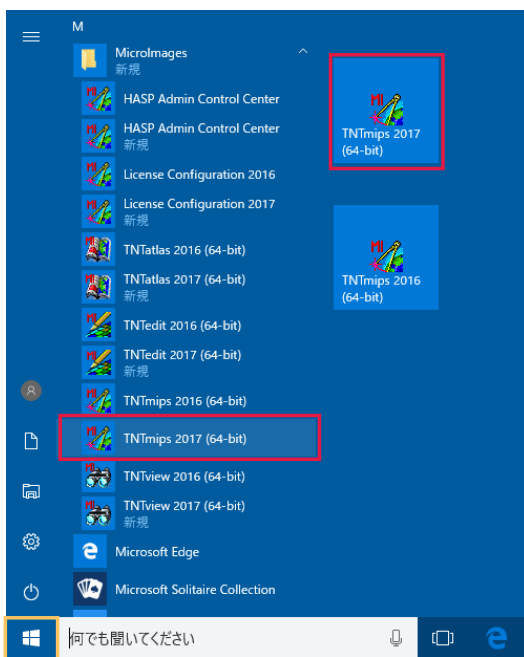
M

MicroImages
新規

HASP Admin Control Center

HASP Admin Control Center
新規

License Configuration 2016

License Configuration 2017
新規

TNTatlas 2016 (64-bit)

TNTatlas 2017 (64-bit)
新規

TNTedit 2016 (64-bit)

TNTedit 2017 (64-bit)
新規

TNTmips 2016 (64-bit)

TNTmips 2017 (64-bit)

TNTview 2016 (64-bit)

TNTview 2017 (64-bit)
新規

Microsoft Edge

Microsoft Solitaire Collection

TNTmips 2017 (64-bit)

TNTmips 2016 (64-bit)

何でも聞いてください